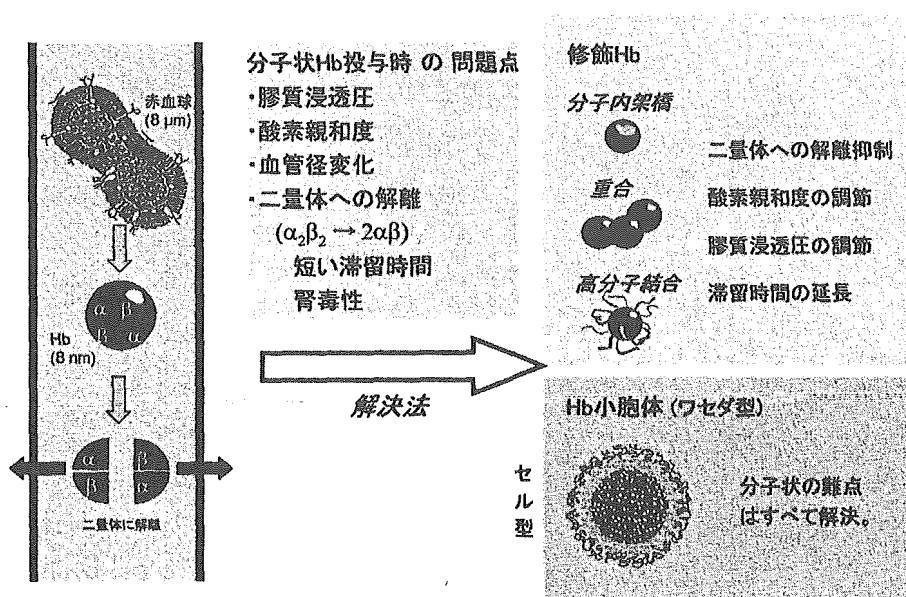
赤血球
(8 μm)

α β
β α
Hb
(8 nm)

α β
β α
二量体に解離

分子状Hb投与時 の 問題点
・膠質浸透圧
・酸素親和度
・血管径変化
・二量体への解離
$(\alpha_2\beta_2 \rightarrow 2\alpha\beta)$
短い滞留時間
腎毒性

解決法

修飾Hb
分子内架橋
二量体への解離抑制
重合
酸素親和度の調節
膠質浸透圧の調節
高分子結合
滞留時間の延長

セル型

Hb小胞体 (ワセダ型)
分子状の難点
はすべて解決。